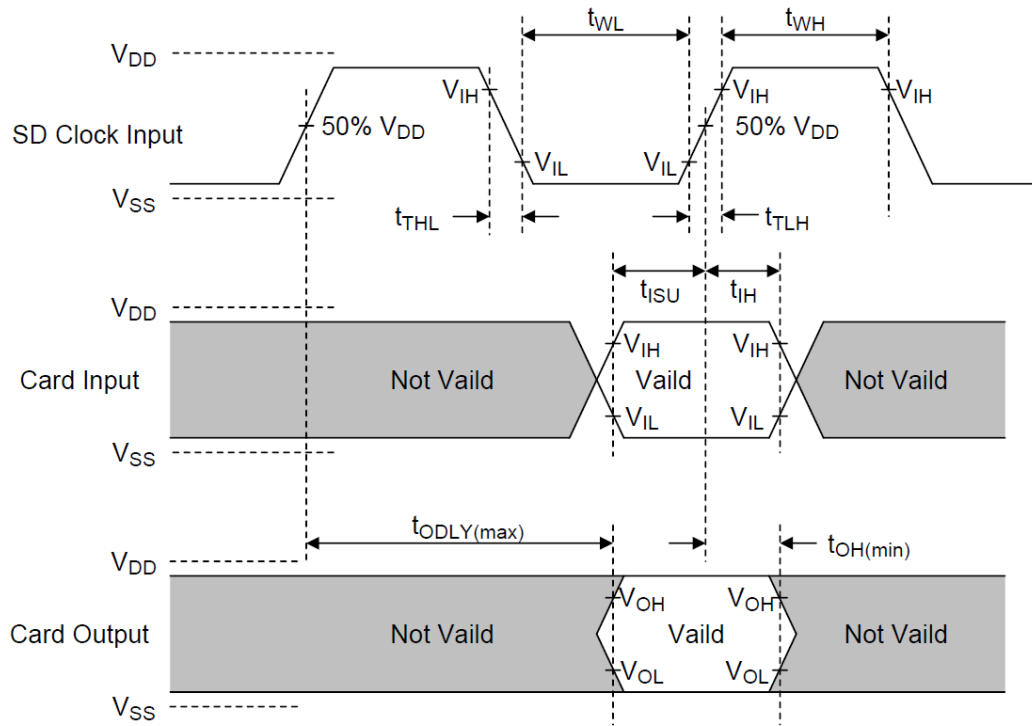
$t_{WL}$

$t_{WH}$

$V_{DD}$

$V_{IH}$

$V_{IH}$

$V_{IH}$

SD Clock Input

50% $V_{DD}$

50% $V_{DD}$

$V_{IL}$

$V_{IL}$

$V_{SS}$

$t_{THL}$

$t_{TLH}$

$t_{ISU}$

$t_{IH}$

$V_{DD}$

$V_{IH}$

$V_{IH}$

Card Input

Not Vaild

Vaild

Not Vaild

$V_{IL}$

$V_{IL}$

$V_{SS}$

$t_{ODLY(max)}$

$t_{OH(min)}$

$V_{DD}$

$V_{OH}$

$V_{OH}$

Card Output

Not Vaild

Vaild

Not Vaild

$V_{OL}$

$V_{OL}$

$V_{SS}$